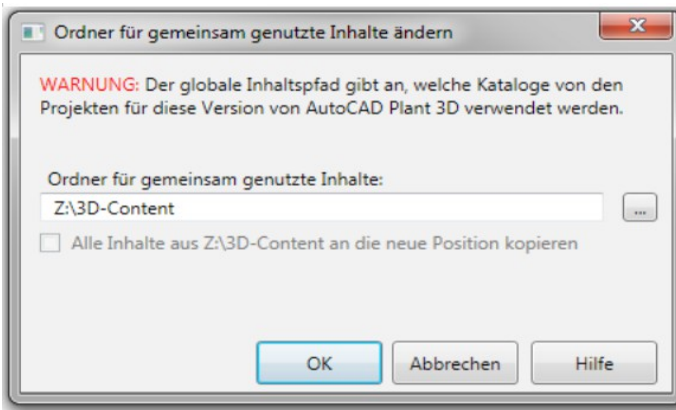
Ordner für gemeinsam genutzte Inhalte ändern

WARNUNG: Der globale Inhaltspfad gibt an, welche Kataloge von den Projekten für diese Version von AutoCAD Plant 3D verwendet werden.

Ordner für gemeinsam genutzte Inhalte:

Z:\3D-Content

...

Alle Inhalte aus Z:\3D-Content an die neue Position kopieren

OK

Abbrechen

Hilfe